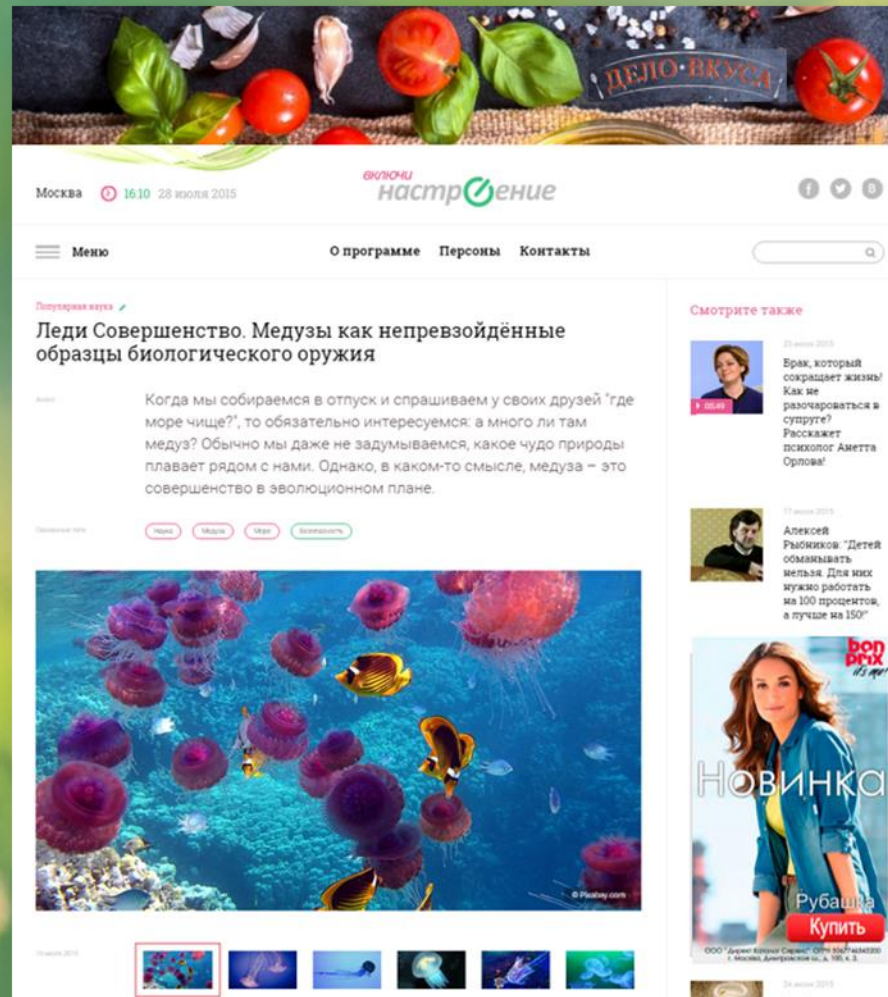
ДЕЛО ВКУСА

Москва 16:10 28 июля 2015

включи настроение

Меню

О программе Персоны Контакты

Популярная наука

Леди Совершенство. Медузы как непревзойдённые образцы биологического оружия

Анонс

Когда мы собираемся в отпуск и спрашиваем у своих друзей "где море чище?", то обязательно интересуемся: а много ли там медуз? Обычно мы даже не задумываемся, какое чудо природы плавает рядом с нами. Однако, в каком-то смысле, медуза – это совершенство в эволюционном плане.

Связанные теги

Наука Медузы Море Безопасность

© Pixabay.com

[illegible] июля 2015

Смотрите также

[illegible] июля 2015

05:49

Врач, который сокращает жизнь! Как не разочароваться в супруге? Расскажет психолог Аметта Орлова!

17 июля 2015

Алексей Рыбников: "Детей обманывать нельзя. Для них нужно работать на 100 процентов, а лучше на 150!"

bon prix it's me!

Новинка

Рубашка

Купить

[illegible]

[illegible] июля 2015